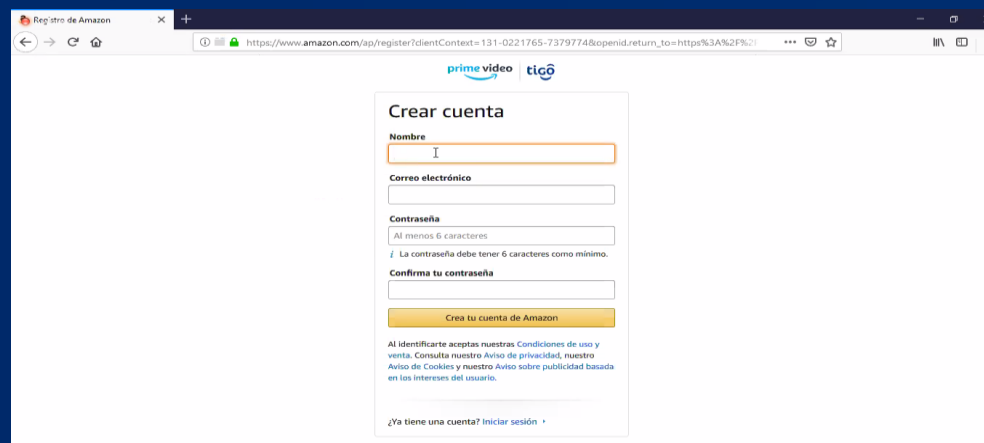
Registro de Amazon

https://www.amazon.com/ap/register?clientContext=131-0221765-7379774&openid.return_to=https%3A%2F%2

prime video | tigo

Crear cuenta

Nombre

Correo electrónico

Contraseña

Al menos 6 caracteres

La contraseña debe tener 6 caracteres como mínimo.

Confirma tu contraseña

Crea tu cuenta de Amazon

Al identificarte aceptas nuestras Condiciones de uso y venta. Consulta nuestro Aviso de privacidad, nuestro Aviso de Cookies y nuestro Aviso sobre publicidad basada en los intereses del usuario.

¿Ya tiene una cuenta? Iniciar sesión